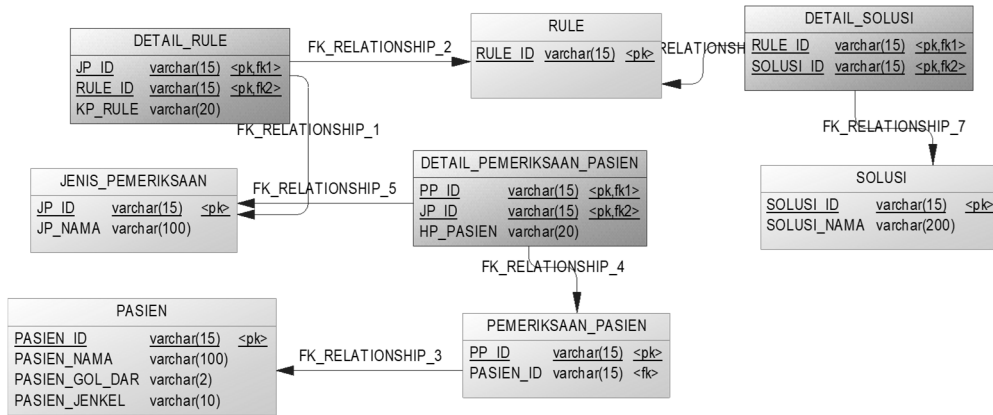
DETAIL_RULE

| JP_ID | varchar(15) | <pk,fk1> |
|---|---|---|
| RULE_ID | varchar(15) | <pk,fk2> |
| KP_RULE | varchar(20) | |

FK_RELATIONSHIP_2

RULE

| RULE_ID | varchar(15) | <pk> |
|---|---|---|

RELATIONSH

DETAIL_SOLUSI

| RULE_ID | varchar(15) | <pk,fk1> |
|---|---|---|
| SOLUSI_ID | varchar(15) | <pk,fk2> |

FK_RELATIONSHIP_1

FK_RELATIONSHIP_7

DETAIL_PEMERIKSAAN_PASIEN

| PP_ID | varchar(15) | <pk,fk1> |
|---|---|---|
| JP_ID | varchar(15) | <pk,fk2> |
| HP_PASIEN | varchar(20) | |

JENIS_PEMERIKSAAN

| JP_ID | varchar(15) | <pk> |
|---|---|---|
| JP_NAMA | varchar(100) | |

FK_RELATIONSHIP_5

SOLUSI

| SOLUSI_ID | varchar(15) | <pk> |
|---|---|---|
| SOLUSI_NAMA | varchar(200) | |

FK_RELATIONSHIP_4

PASIEN

| PASIEN_ID | varchar(15) | <pk> |
|---|---|---|
| PASIEN_NAMA | varchar(100) | |
| PASIEN_GOL_DAR | varchar(2) | |
| PASIEN_JENKEL | varchar(10) | |

FK_RELATIONSHIP_3

PEMERIKSAAN_PASIEN

| PP_ID | varchar(15) | <pk> |
|---|---|---|
| PASIEN_ID | varchar(15) | <fk> |